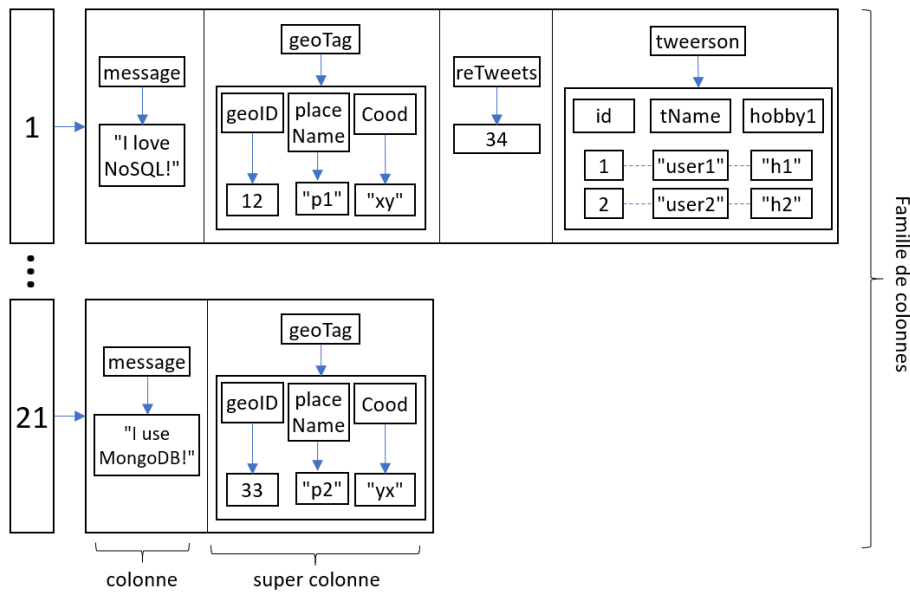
1

message

"I love NoSQL!"

geoTag

geoID

placeName

Cood

12

"p1"

"xy"

reTweets

34

tweerson

id

tName

hobby1

1

"user1"

"h1"

2

"user2"

"h2"

21

message

"I use MongoDB!"

geoTag

geoID

placeName

Cood

33

"p2"

"yx"

colonne

super colonne

Famille de colonnes